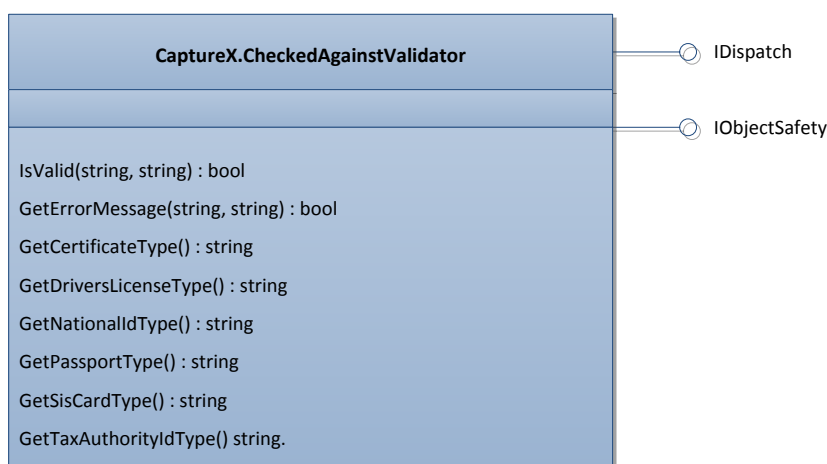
CaptureX.CheckedAgainstValidator

IDispatch

IObjectSafety

IsValid(string, string) : bool

GetErrorMessage(string, string) : bool

GetCertificateType() : string

GetDriversLicenseType() : string

GetNationalIdType() : string

GetPassportType() : string

GetSisCardType() : string

GetTaxAuthorityIdType() string.